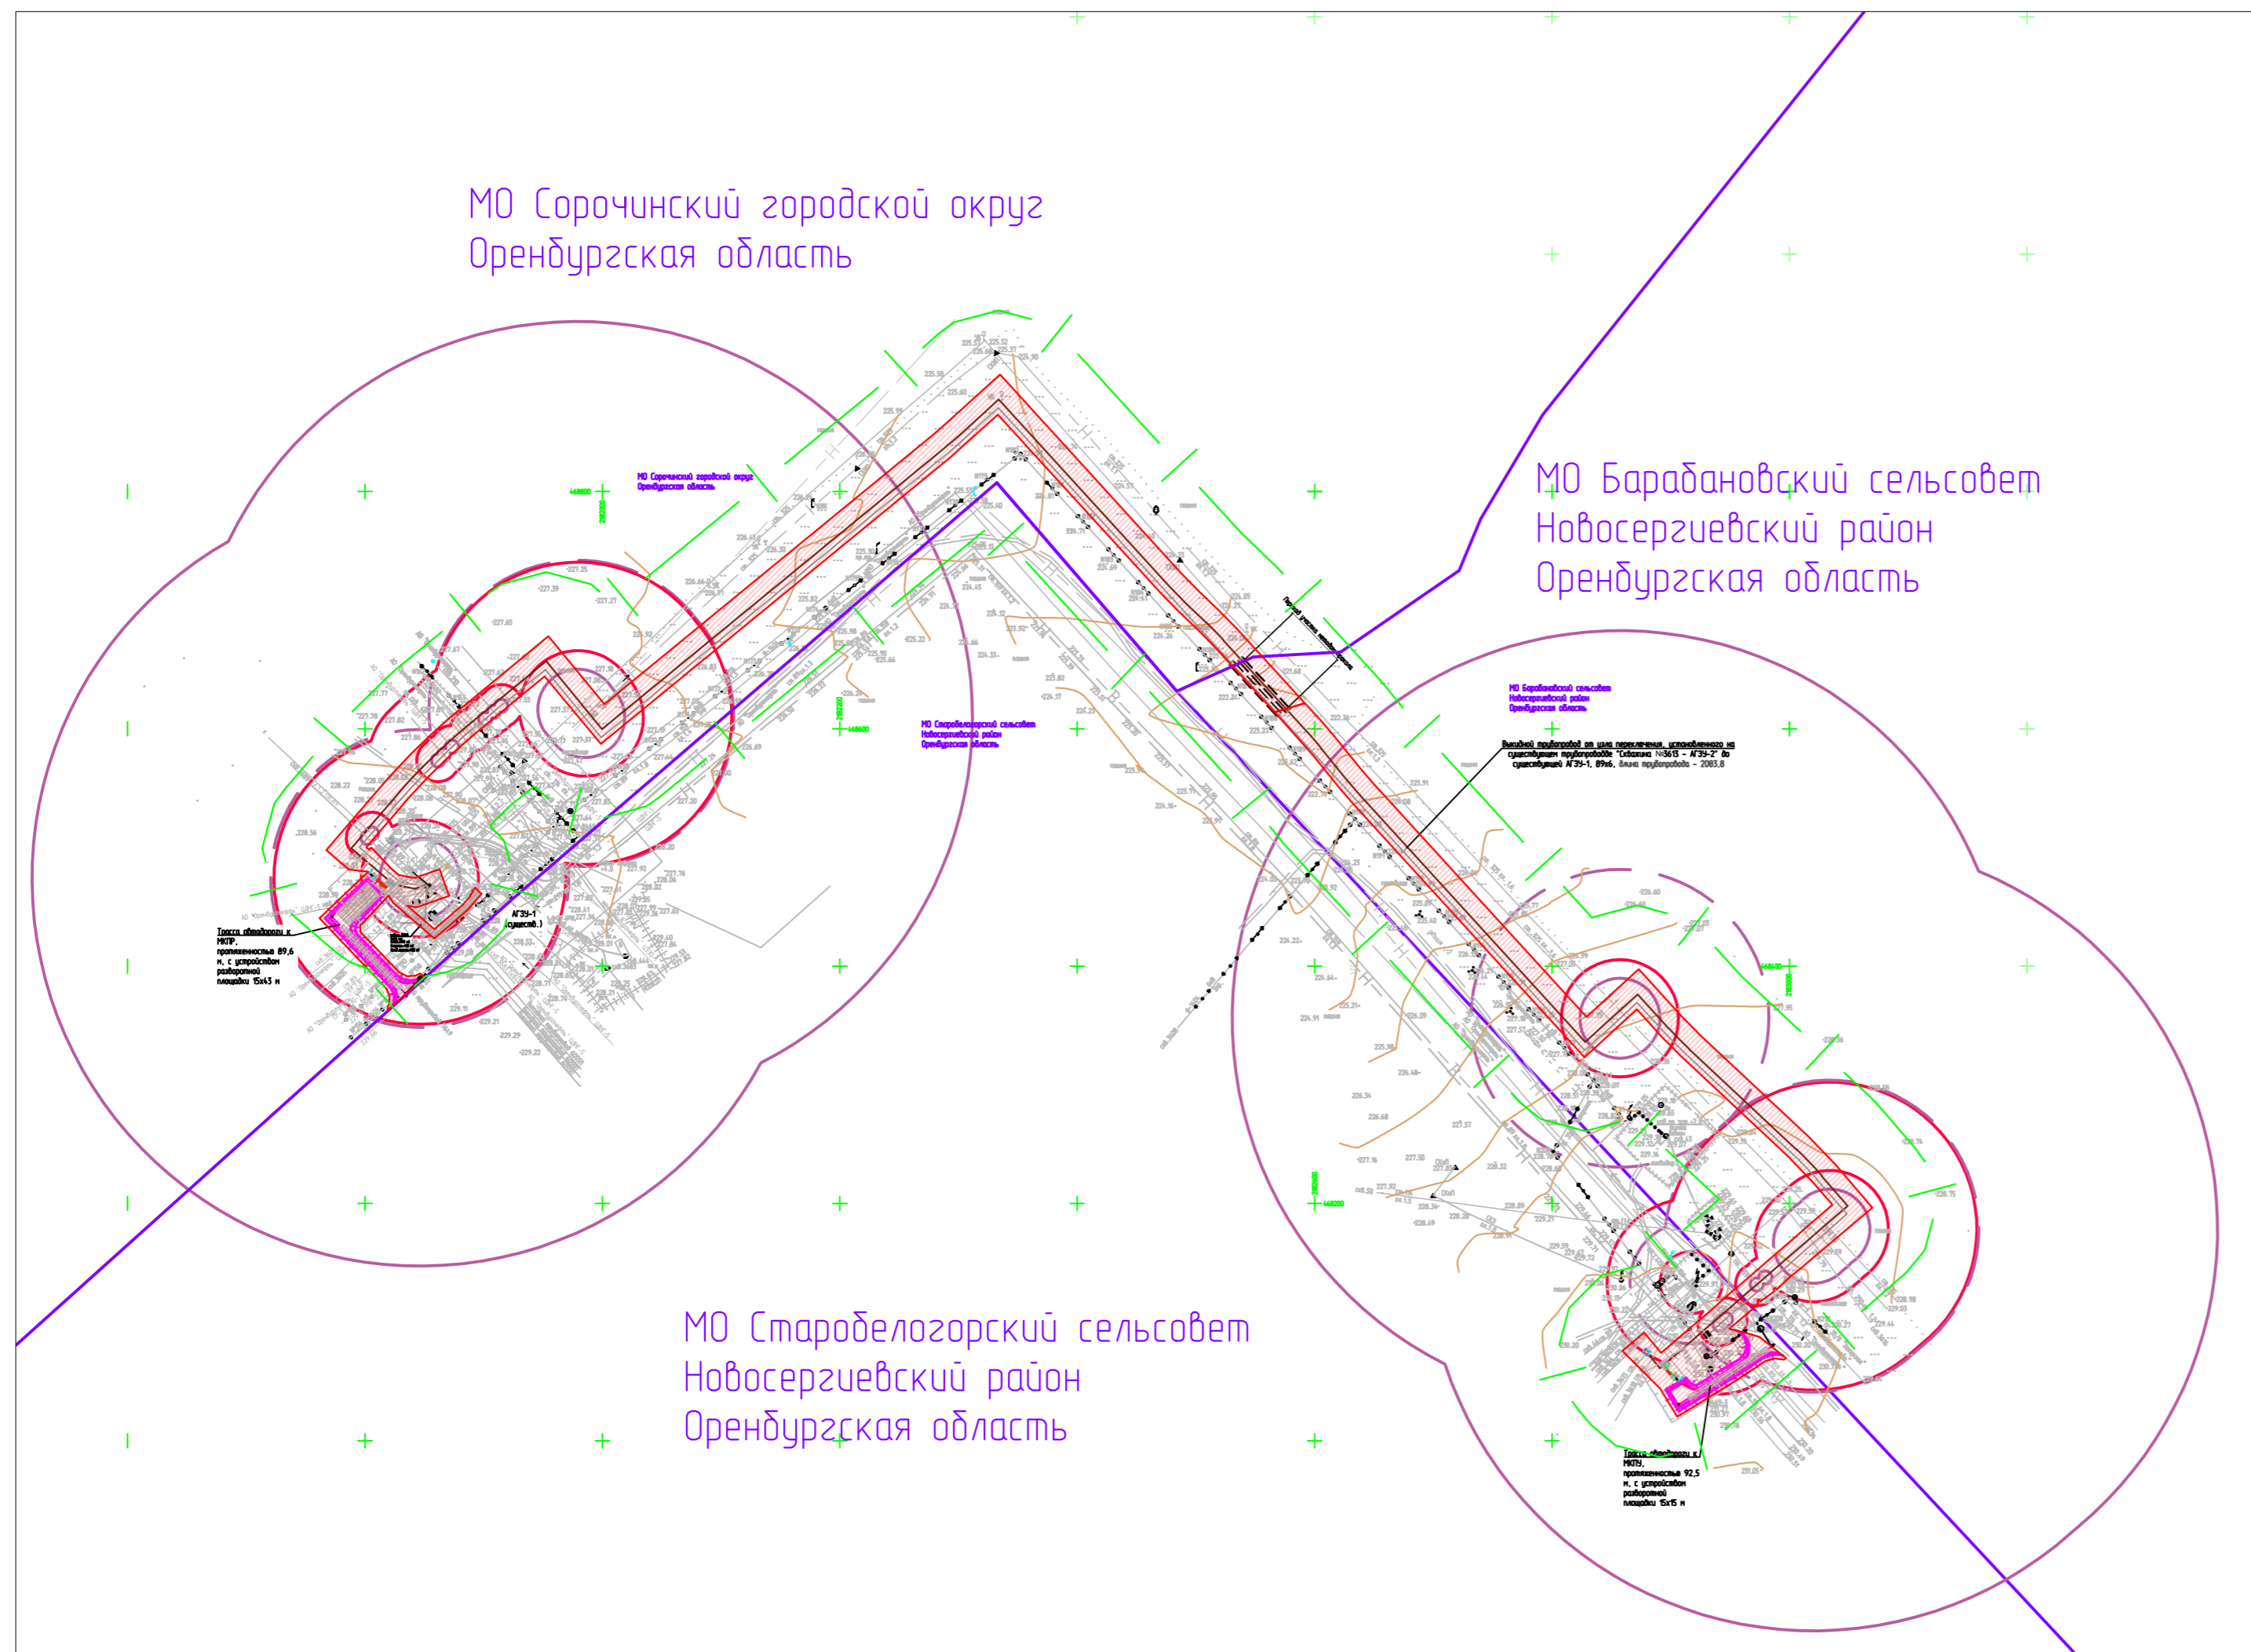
МО Сорочинский городской округ
Оренбургская область

МО Барабановский сельсовет
Новосергиевский район
Оренбургская область

МО Сорочинский городской округ
Оренбургская область

МО Старобелогорский сельсовет
Новосергиевский район
Оренбургская область

МО Барабановский сельсовет
Новосергиевский район
Оренбургская область

Выкидной трубопровод от узла переключения, установленного на существующем трубопроводе "Скважина №3613 - АГЗУ-2" до существующей АГЗУ-1, 89х6, длина трубопровода - 2083,8

Трасса автодороги к МКПР, протяженностью 89,6 м, с устройством разворотной площадки 15х43 м

АГЗУ-1 (существ.)

Трасса автодороги к МКПУ, протяженностью 92,5 м, с устройством разворотной площадки 15х15 м

МО Старобелогорский сельсовет
Новосергиевский район
Оренбургская область